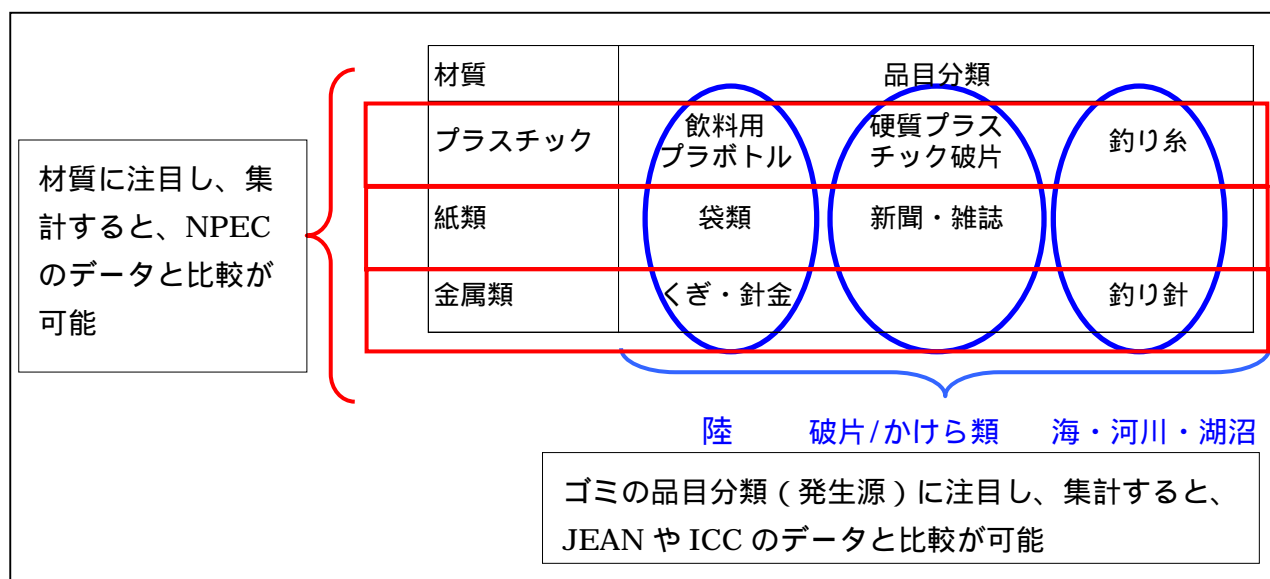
材質に注目し、集計すると、NPECのデータと比較が可能

| 材質 | 品目分類 | | |
|---|---|---|---|
| プラスチック | 飲料用プラボトル | 硬質プラスチック破片 | 釣り糸 |
| 紙類 | 袋類 | 新聞・雑誌 | |
| 金属類 | くぎ・針金 | | 釣り針 |

陸　破片/かけら類　海・河川・湖沼

ゴミの品目分類（発生源）に注目し、集計すると、JEAN や ICC のデータと比較が可能